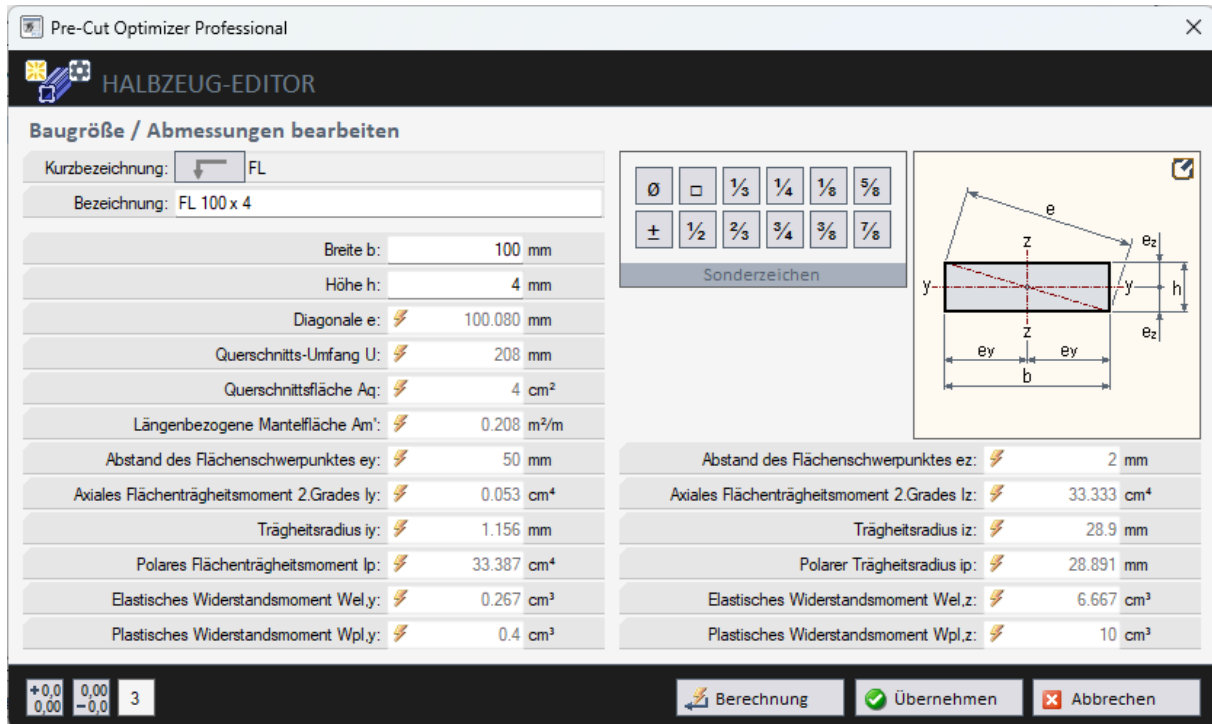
Pre-Cut Optimizer Professional

HALBZEUG-EDITOR

Baugröße / Abmessungen bearbeiten

Kurzbezeichnung: FL

Bezeichnung: FL 100 x 4

Ø □ ⅓ ¼ ⅛ ⅝
± ½ ⅔ ¾ ⅜ ⅞
Sonderzeichen

e
$e_z$
z
y
y
h
z
$e_z$
ey
ey
b

Breite b: 100 mm

Höhe h: 4 mm

Diagonale e: 100.080 mm

Querschnitts-Umfang U: 208 mm

Querschnittsfläche Aq: 4 cm²

Längenbezogene Mantelfläche Am': 0.208 m²/m

Abstand des Flächenschwerpunktes ey: 50 mm

Axiales Flächenträgheitsmoment 2.Grades Iy: 0.053 cm⁴

Trägheitsradius iy: 1.156 mm

Polares Flächenträgheitsmoment Ip: 33.387 cm⁴

Elastisches Widerstandsmoment Wel,y: 0.267 cm³

Plastisches Widerstandsmoment Wpl,y: 0.4 cm³

Abstand des Flächenschwerpunktes ez: 2 mm

Axiales Flächenträgheitsmoment 2.Grades Iz: 33.333 cm⁴

Trägheitsradius iz: 28.9 mm

Polarer Trägheitsradius ip: 28.891 mm

Elastisches Widerstandsmoment Wel,z: 6.667 cm³

Plastisches Widerstandsmoment Wpl,z: 10 cm³

+0,0 0,00 0,00 −0,0 3

Berechnung Übernehmen Abbrechen